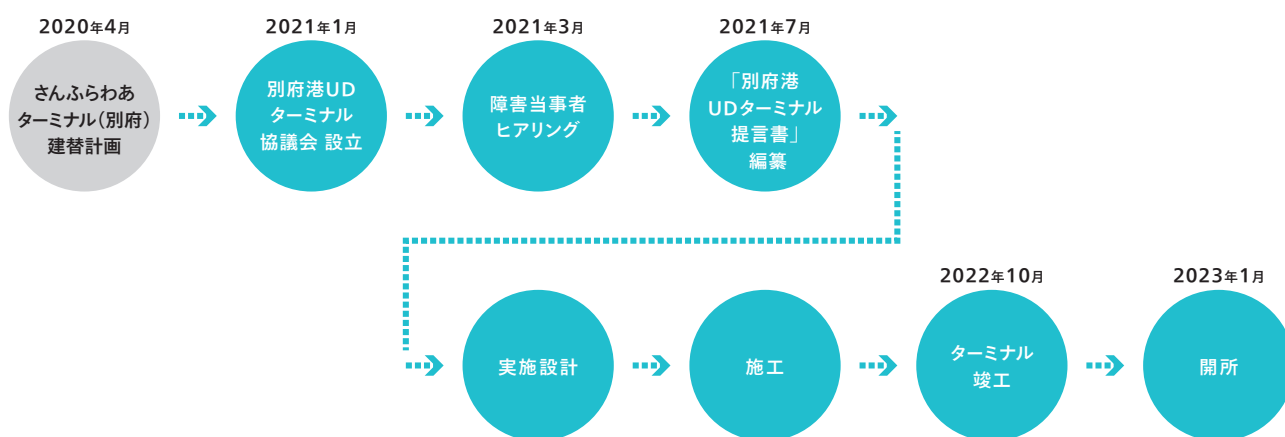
2020年4月

さんふらわあ ターミナル(別府) 建替計画

2021年1月

別府港UD ターミナル 協議会 設立

2021年3月

障害当事者 ヒアリング

2021年7月

「別府港 UDターミナル 提言書」 編纂

実施設計

施工

2022年10月

ターミナル 竣工

2023年1月

開所